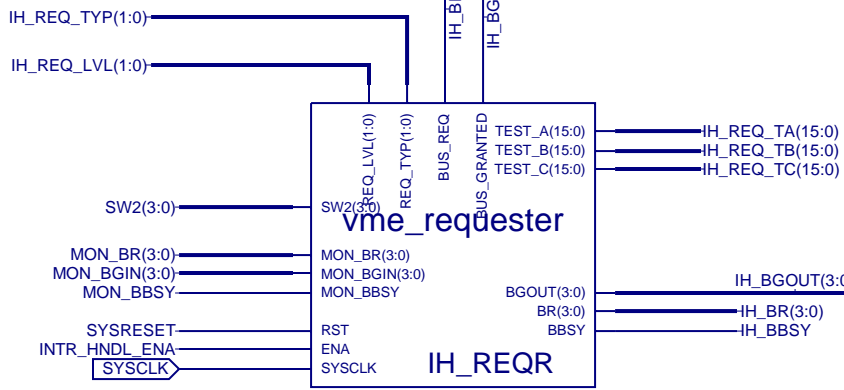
IH_REQ_TYP(1:0)

IH_REQ_LVL(1:0)

IH_B

IH_BG

REQ_LVL(1:0)

REQ_TYP(1:0)

BUS_REQ

BUS_GRANTED

TEST_A(15:0)

TEST_B(15:0)

TEST_C(15:0)

IH_REQ_TA(15:0)

IH_REQ_TB(15:0)

IH_REQ_TC(15:0)

SW2(3:0)

SW2(3:0)

vme_requester

MON_BR(3:0)

MON_BR(3:0)

MON_BGIN(3:0)

MON_BGIN(3:0)

MON_BBSY

MON_BBSY

BGOUT(3:0)

IH_BGOUT(3

BR(3:0)

IH_BR(3:0)

BBSY

IH_BBSY

SYSRESET

RST

INTR_HNDL_ENA

ENA

SYSCLK

SYSCLK

IH_REQR